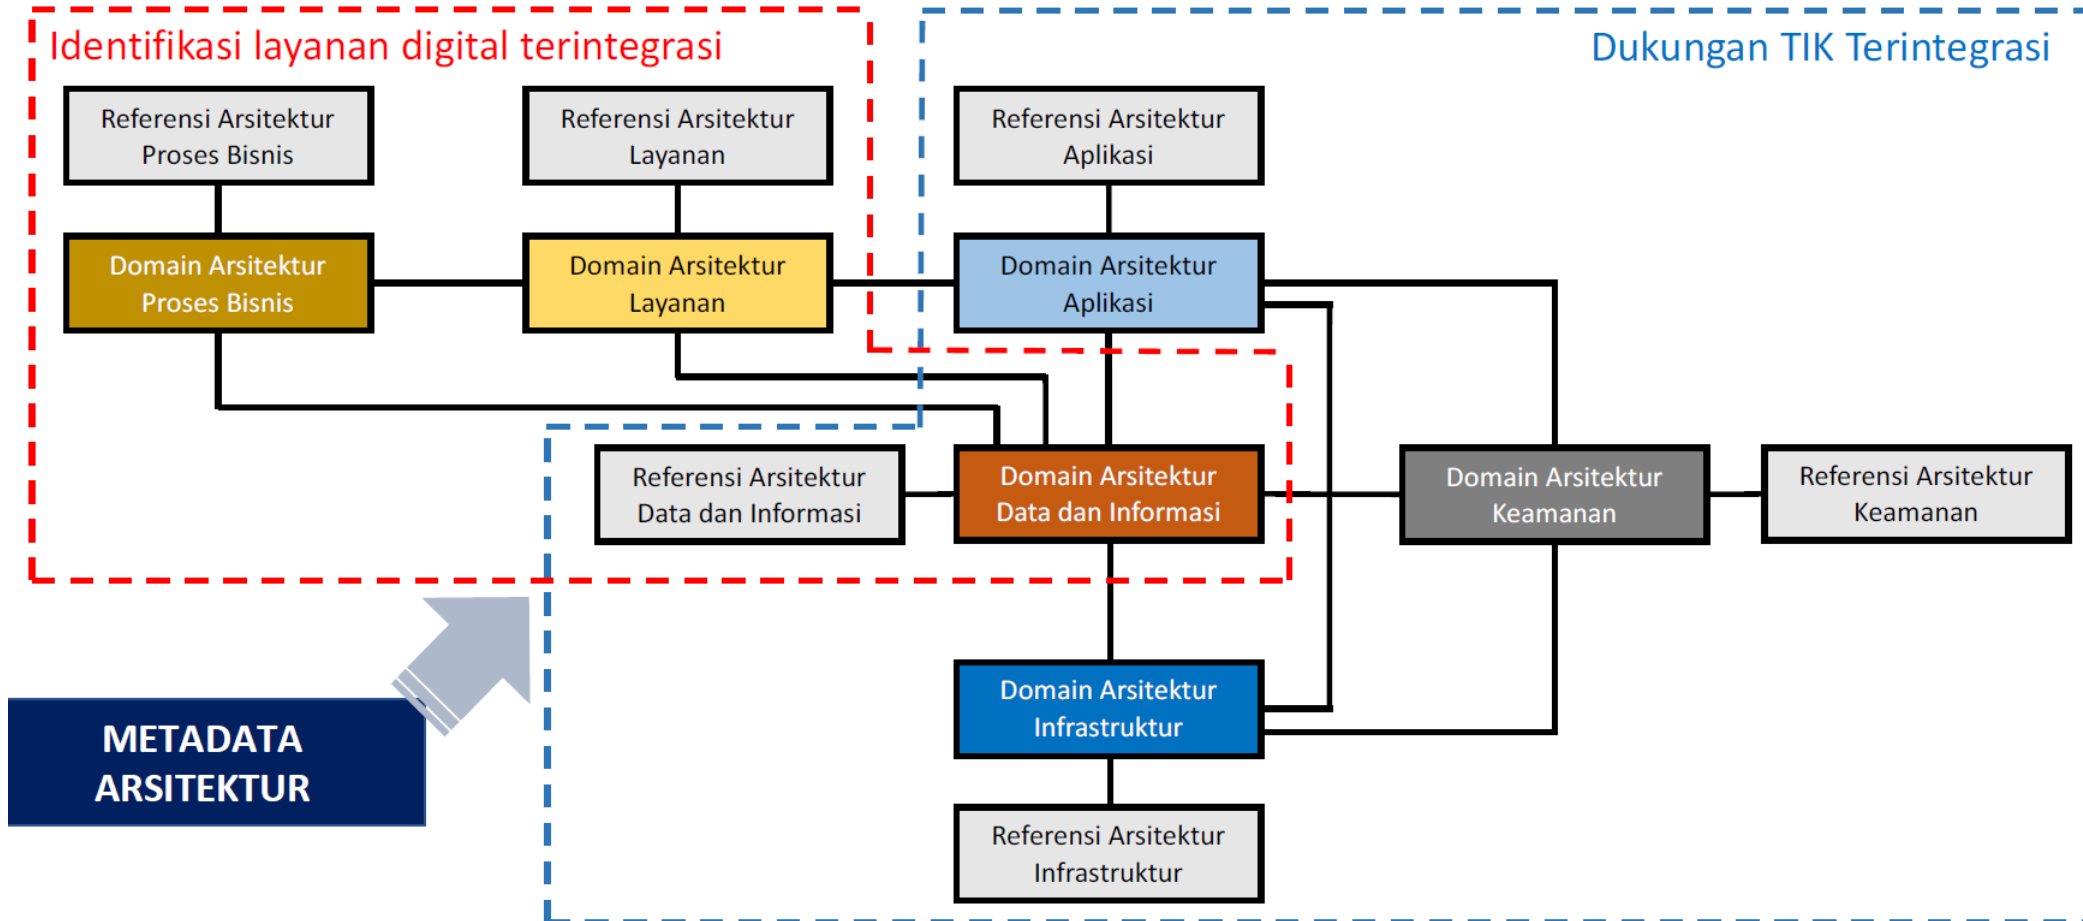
Identifikasi layanan digital terintegrasi

Dukungan TIK Terintegrasi

Referensi Arsitektur Proses Bisnis

Referensi Arsitektur Layanan

Referensi Arsitektur Aplikasi

Domain Arsitektur Proses Bisnis

Domain Arsitektur Layanan

Domain Arsitektur Aplikasi

Referensi Arsitektur Data dan Informasi

Domain Arsitektur Data dan Informasi

Domain Arsitektur Keamanan

Referensi Arsitektur Keamanan

METADATA ARSITEKTUR

Domain Arsitektur Infrastruktur

Referensi Arsitektur Infrastruktur